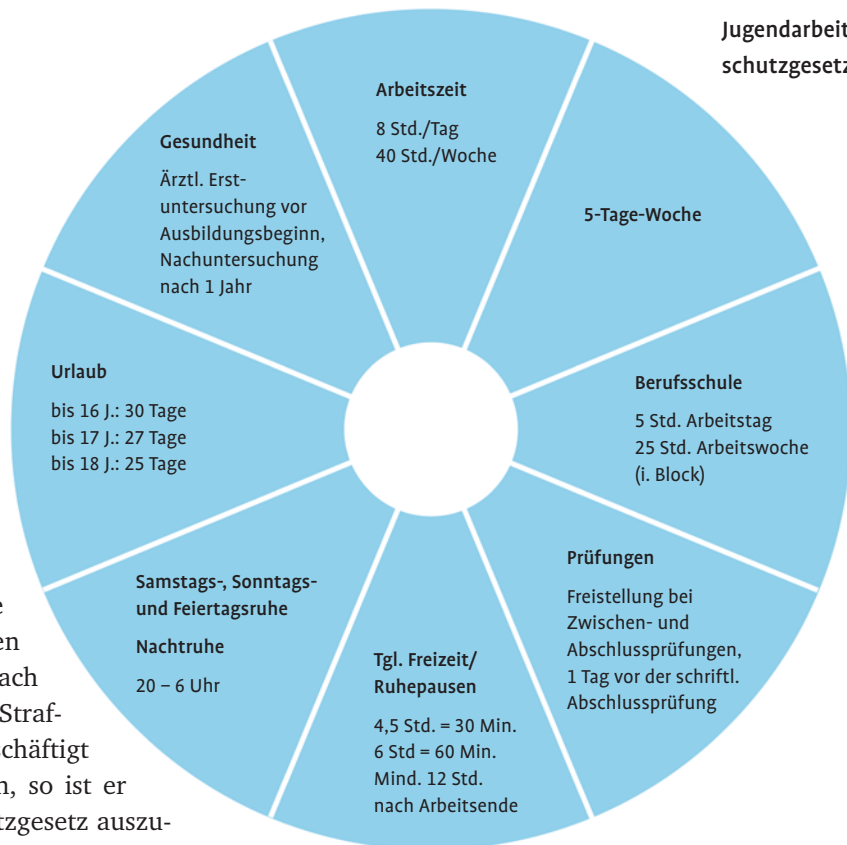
Jugendarbeit
schutzgesetz

Arbeitszeit

8 Std./Tag
40 Std./Woche

5-Tage-Woche

Berufsschule

5 Std. Arbeitstag
25 Std. Arbeitswoche
(i. Block)

Prüfungen

Freistellung bei Zwischen- und Abschlussprüfungen, 1 Tag vor der schriftl. Abschlussprüfung

Tgl. Freizeit/
Ruhepausen

4,5 Std. = 30 Min.
6 Std = 60 Min.
Mind. 12 Std.
nach Arbeitsende

Samstags-, Sonntags- und Feiertagsruhe

Nachtruhe

20 – 6 Uhr

Urlaub

bis 16 J.: 30 Tage
bis 17 J.: 27 Tage
bis 18 J.: 25 Tage

Gesundheit

Ärztl. Erstuntersuchung vor Ausbildungsbeginn, Nachuntersuchung nach 1 Jahr

e
en
ach
Straf-
chäftigt
n, so ist er
tzgesetz auszu-